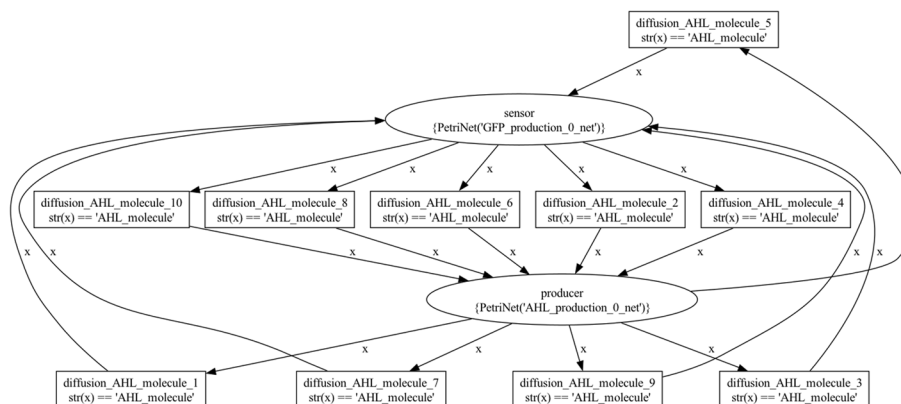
diffusion_AHL_molecule_5
str(x) == 'AHL_molecule'

x

sensor
{PetriNet('GFP_production_0_net')}

x x x x x

diffusion_AHL_molecule_10
str(x) == 'AHL_molecule'

diffusion_AHL_molecule_8
str(x) == 'AHL_molecule'

diffusion_AHL_molecule_6
str(x) == 'AHL_molecule'

diffusion_AHL_molecule_2
str(x) == 'AHL_molecule'

diffusion_AHL_molecule_4
str(x) == 'AHL_molecule'

x x x x x x x x x

producer
{PetriNet('AHL_production_0_net')}

x x x x

diffusion_AHL_molecule_1
str(x) == 'AHL_molecule'

diffusion_AHL_molecule_7
str(x) == 'AHL_molecule'

diffusion_AHL_molecule_9
str(x) == 'AHL_molecule'

diffusion_AHL_molecule_3
str(x) == 'AHL_molecule'